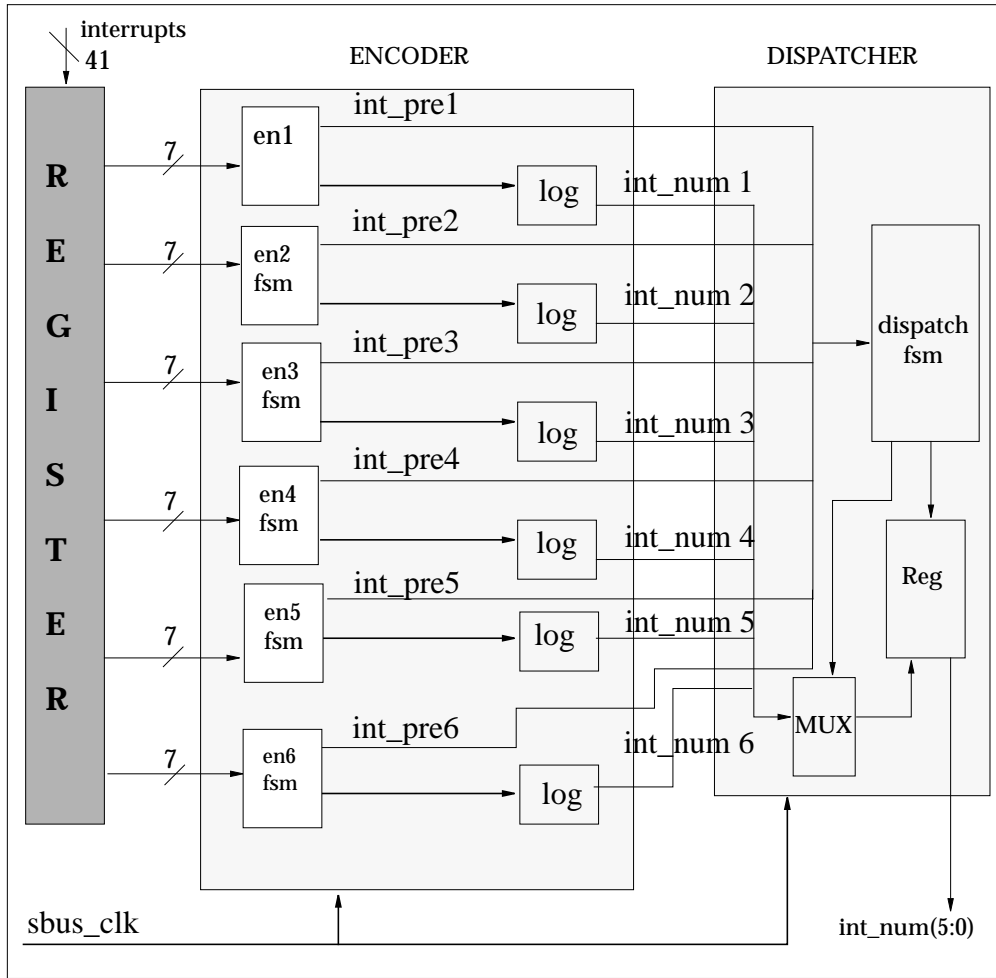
interrupts
41

ENCODER

DISPATCHER

R
E
G
I
S
T
E
R

7
7
7
7
7
7

en1
en2 fsm
en3 fsm
en4 fsm
en5 fsm
en6 fsm

int_pre1
int_pre2
int_pre3
int_pre4
int_pre5
int_pre6

log
log
log
log
log
log

int_num 1
int_num 2
int_num 3
int_num 4
int_num 5
int_num 6

dispatch fsm

Reg

MUX

sbus_clk

int_num(5:0)